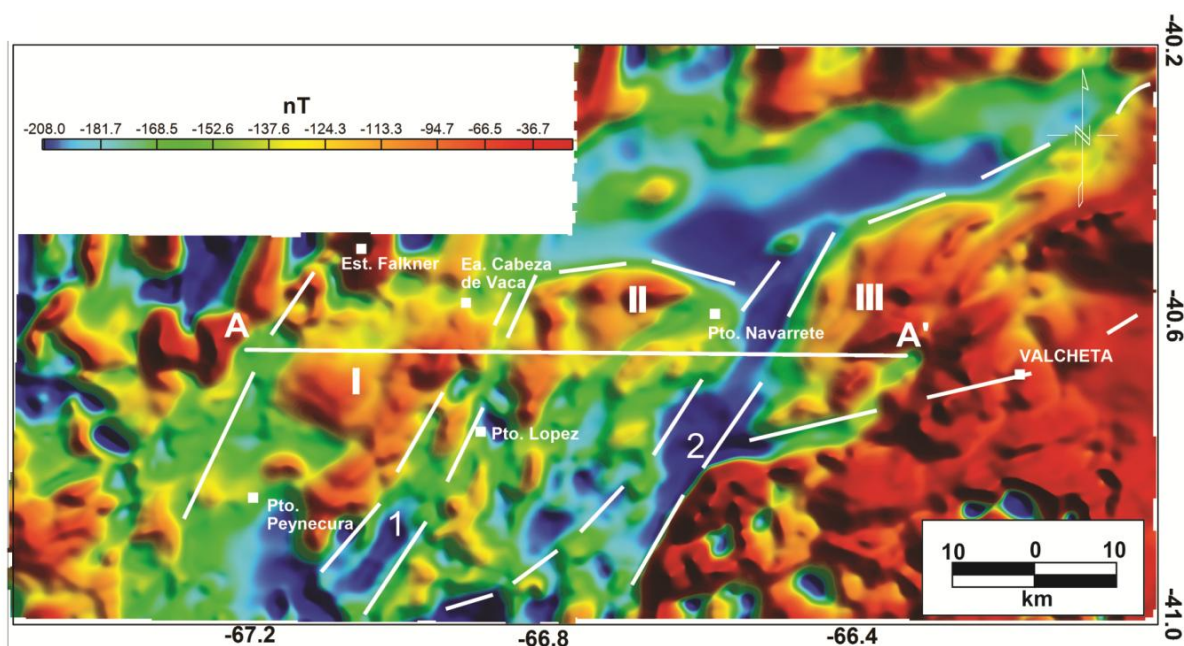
nT
-208.0 -181.7 -168.5 -152.6 -137.6 -124.3 -113.3 -94.7 -66.5 -36.7

Est. Falkner
Ea. Cabeza de Vaca
II
Pto. Navarrete
III
A
A'
I
VALCHETA
Pto. Lopez
2
Pto. Peynecura
1
10 0 10
km

-40.2
-40.6
-41.0
-67.2
-66.8
-66.4